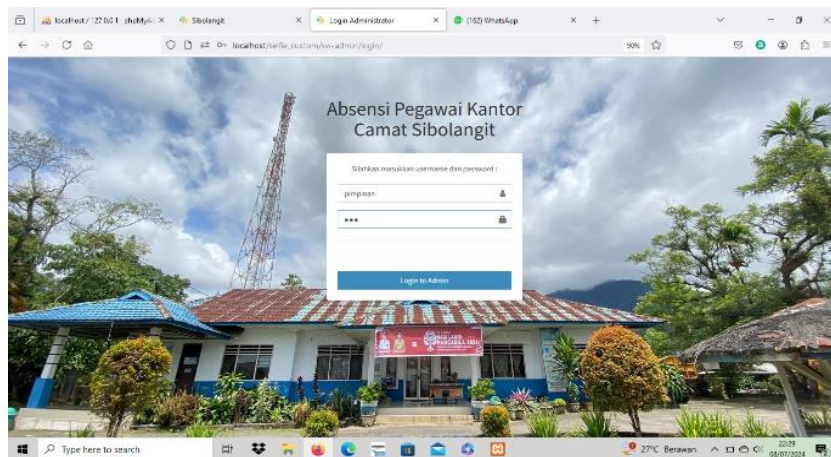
localhost / 127.0.0.1 phpMyA ×
Sibolangit ×
Login Administrator ×
(162) WhatsApp ×
+

localhost/selfie_custom/sw-admin/login/
90%

Absensi Pegawai Kantor Camat Sibolangit

Silahkan masukkan username dan password !

pimpinan

•••

Login to Admin

Type here to search
27°C Berawan
22:29
08/07/2024